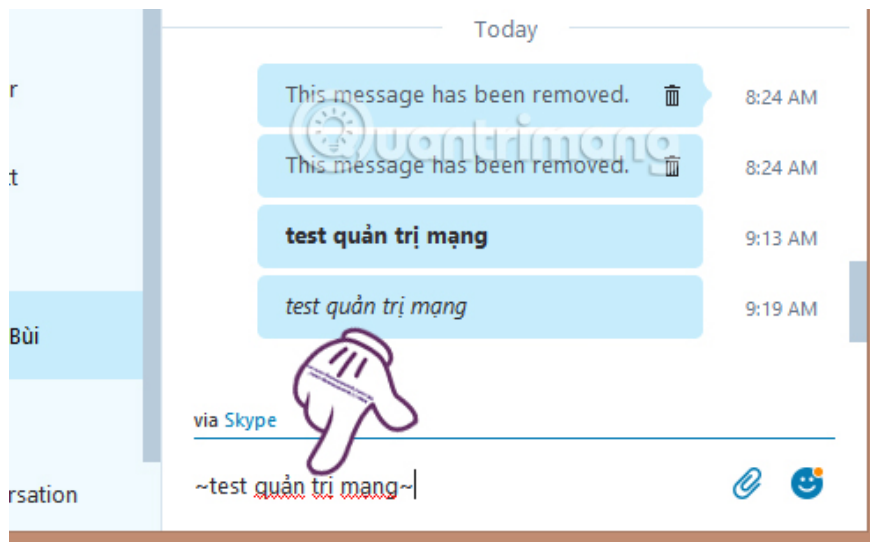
r

t

Bùi

rsation

Today

This message has been removed. 8:24 AM

This message has been removed. 8:24 AM

**test quản trị mạng** 9:13 AM

*test quản trị mạng* 9:19 AM

Quantrimang

via Skype

~test quản trị mạng~